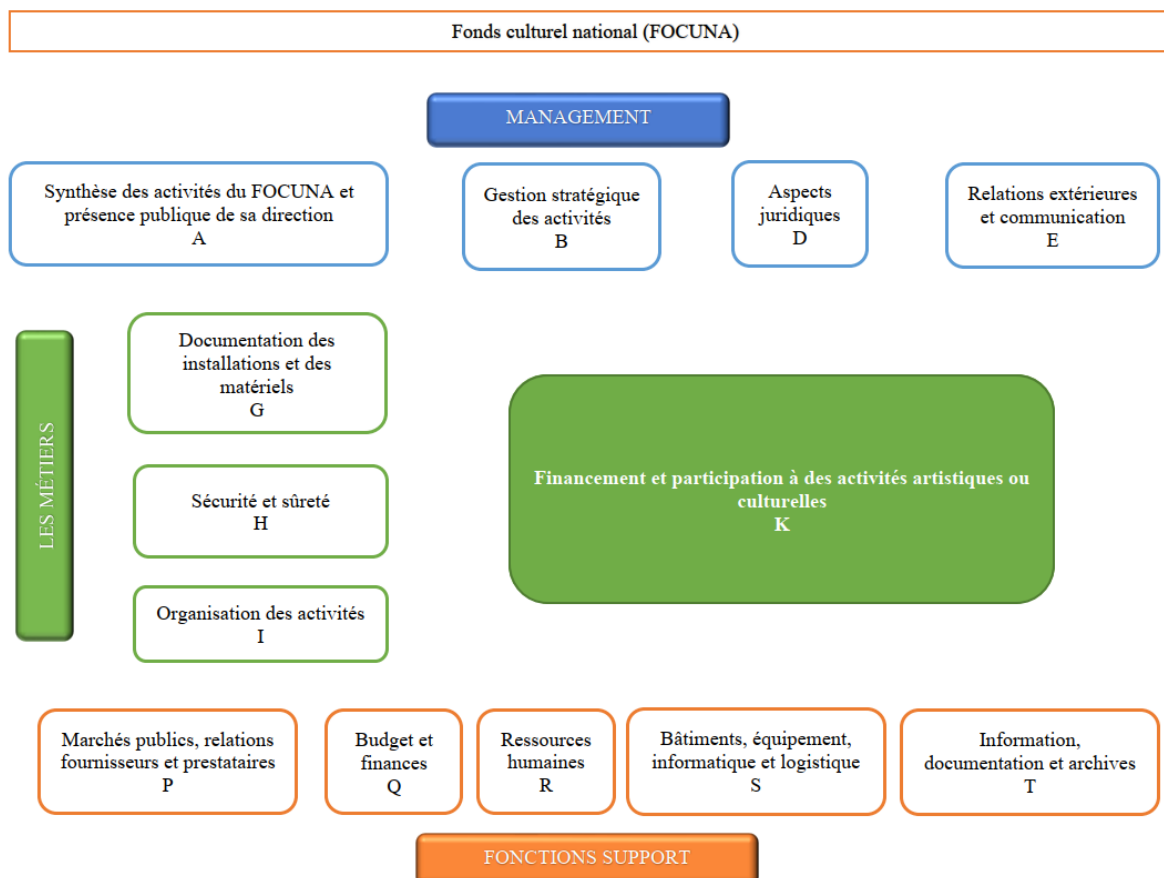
Fonds culturel national (FOCUNA)

MANAGEMENT

Synthèse des activités du FOCUNA et présence publique de sa direction
A

Gestion stratégique des activités
B

Aspects juridiques
D

Relations extérieures et communication
E

LES MÉTIERS

Documentation des installations et des matériels
G

Sécurité et sûreté
H

Organisation des activités
I

Financement et participation à des activités artistiques ou culturelles
K

Marchés publics, relations fournisseurs et prestataires
P

Budget et finances
Q

Ressources humaines
R

Bâtiments, équipement, informatique et logistique
S

Information, documentation et archives
T

FONCTIONS SUPPORT